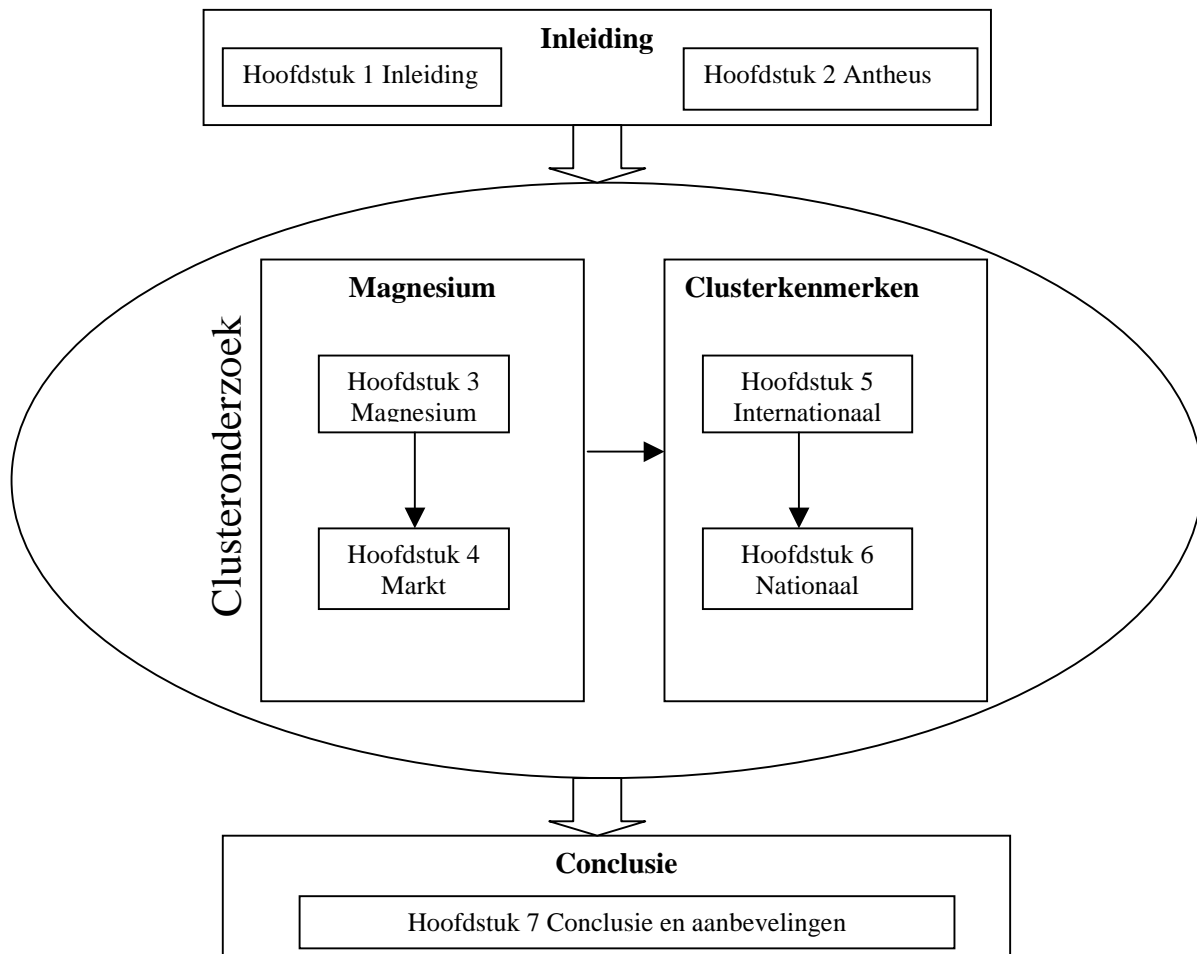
Inleiding

Hoofdstuk 1 Inleiding

Hoofdstuk 2 Antheus

Clusteronderzoek

Magnesium

Hoofdstuk 3 Magnesium

Hoofdstuk 4 Markt

Clusterkenmerken

Hoofdstuk 5 Internationaal

Hoofdstuk 6 Nationaal

Conclusie

Hoofdstuk 7 Conclusie en aanbevelingen